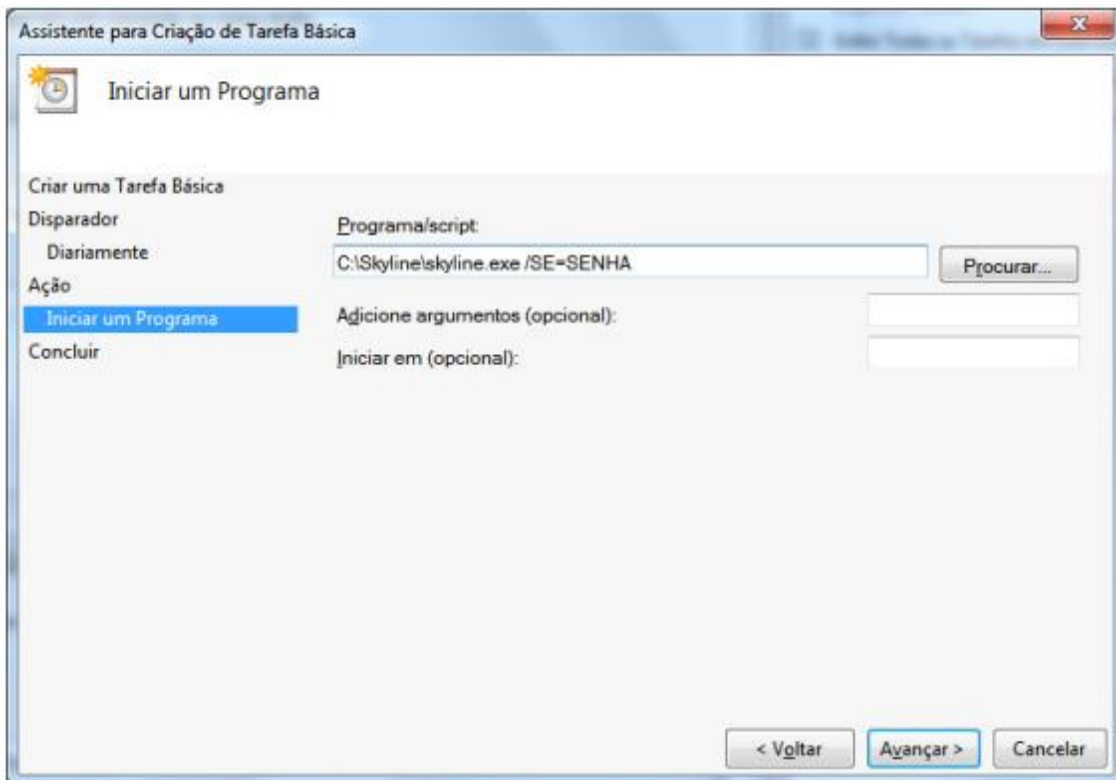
Assistente para Criação de Tarefa Básica

Iniciar um Programa

Criar uma Tarefa Básica
Disparador
Diariamente
Ação
Iniciar um Programa
Concluir

Programa/script:
C:\Skyline\skyline.exe /SE=SENHA
Procurar...
Adicione argumentos (opcional):
Iniciar em (opcional):

< Voltar
Avançar >
Cancelar